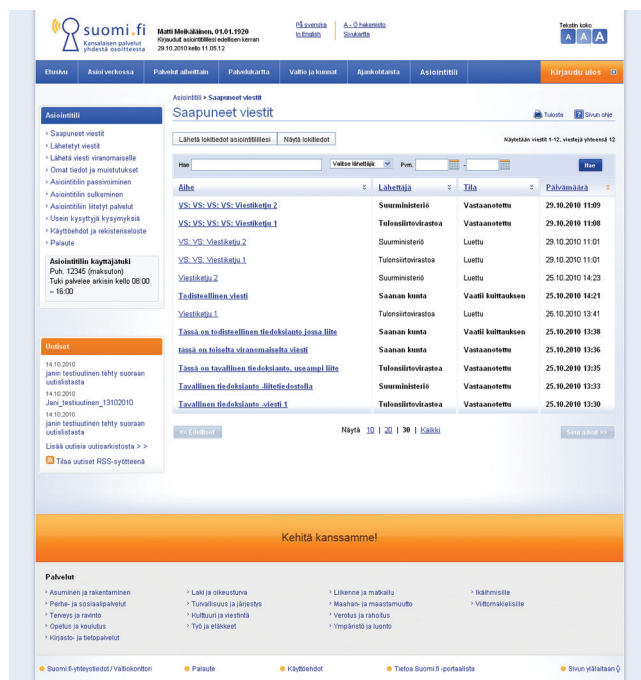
suomi.fi
Kansalaisen palvelut yhdestä osoitteesta

Matti Meikäläinen, 01.01.1920
Kirjauduit asiointitilillesi edellisen kerran 29.10.2010 kello 11.05.12

På svenska
In English

A - Ö hakemisto
Sivukartta

Tekstin koko
A A A

Etusivu | Asioi verkossa | Palvelut aiheittain | Palvelukartta | Valtio ja kunnat | Ajankohtaista | Asiointitili | Kirjaudu ulos

Asiointitili > Saapuneet viestit

Saapuneet viestit

Tulosta | Sivun ohje

Asiointitili
› Saapuneet viestit
› Lähetetyt viestit
› Lähetä viesti viranomaiselle
› Omat tiedot ja muistutukset
› Asiointitilin passivoiminen
› Asiointitilin sulkeminen
› Asiointitiliin liitetyt palvelut
› Usein kysyttyjä kysymyksiä
› Käyttöehdot ja rekisteriseloste
› Palaute

Asiointitilin käyttäjätuki
Puh. 12345 (maksuton)
Tuki palvelee arkisin kello 08:00 – 16:00

Uutiset
14.10.2010
janin testiuutinen tehty suoraan uutislistasta
14.10.2010
Jani_testiuutinen_13102010
14.10.2010
janin testiuutinen tehty suoraan uutislistasta
Lisää uutisia uutisarkistosta > >
Tilaa uutiset RSS-syötteenä

Lähetä lokitiedot asiointitilillesi | Näytä lokitiedot

Näytetään viestit 1-12, viestejä yhteensä 12

Hae | Valitse lähettäjä | Pvm. | - | Hae

| Aihe | Lähettäjä | Tila | Päivämäärä |
|---|---|---|---|
| VS: VS: VS: VS: Viestiketju 2 | Suurministeriö | Vastaanotettu | 29.10.2010 11:09 |
| VS: VS: VS: VS: Viestiketju 1 | Tulonsiirtovirastoa | Vastaanotettu | 29.10.2010 11:08 |
| VS: VS: Viestiketju 2 | Suurministeriö | Luettu | 29.10.2010 11:01 |
| VS: VS: Viestiketju 1 | Tulonsiirtovirastoa | Luettu | 29.10.2010 11:01 |
| Viestiketju 2 | Suurministeriö | Luettu | 25.10.2010 14:23 |
| Todisteellinen viesti | Saanan kunta | Vaatii kuittauksen | 25.10.2010 14:21 |
| Viestiketju 1 | Tulonsiirtovirastoa | Luettu | 25.10.2010 13:41 |
| Tässä on todisteellinen tiedoksianto jossa liite | Saanan kunta | Vaatii kuittauksen | 25.10.2010 13:38 |
| tässä on toiselta viranomaiselta viesti | Tulonsiirtovirastoa | Vastaanotettu | 25.10.2010 13:36 |
| Tässä on tavallinen tiedoksianto, useampi liite | Tulonsiirtovirastoa | Vastaanotettu | 25.10.2010 13:35 |
| Tavallinen tiedoksianto -liitetiedostolla | Suurministeriö | Vastaanotettu | 25.10.2010 13:33 |
| Tavallinen tiedoksianto -viesti 1 | Tulonsiirtovirastoa | Vastaanotettu | 25.10.2010 13:30 |

<< Edellinen | Näytä 10 | 20 | 30 | Kaikki | Seuraavat >>

Kehitä kanssamme!

Palvelut
› Asuminen ja rakentaminen
› Perhe- ja sosiaalipalvelut
› Terveys ja ravinto
› Opetus ja koulutus
› Kirjasto- ja tietopalvelut
› Laki ja oikeusturva
› Turvallisuus ja järjestys
› Kulttuuri ja viestintä
› Työ ja eläkkeet
› Liikenne ja matkailu
› Maahan- ja maastamuutto
› Verotus ja rahoitus
› Ympäristö ja luonto
› Ikäihmisille
› Viittomakielisille

Suomi.fi-yhteystiedot / Valtiokonttori | Palaute | Käyttöehdot | Tietoa Suomi.fi -portaalista | Sivun ylälaitaan